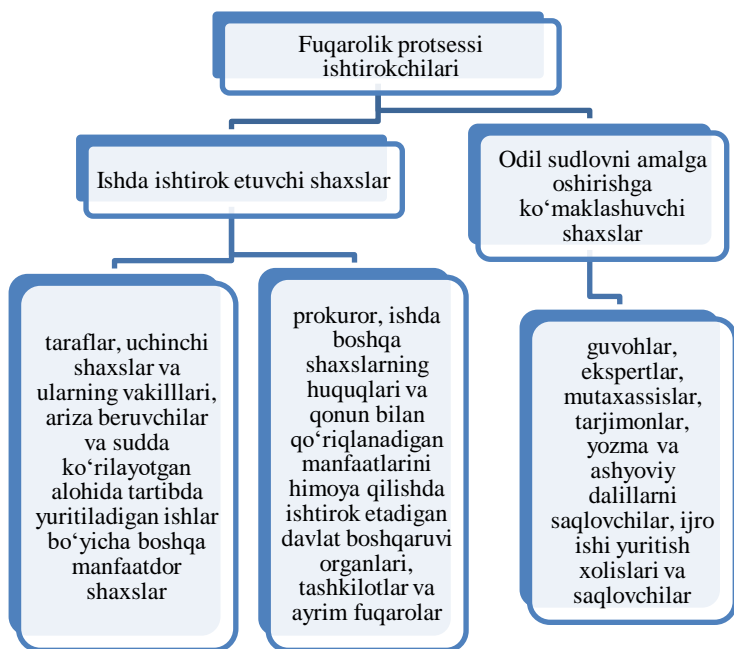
Fuqarolik protsessi ishtirokchilari

Ishda ishtirok etuvchi shaxslar

Odil sudlovni amalga oshirishga ko‘maklashuvchi shaxslar

taraflar, uchinchi shaxslar va ularning vakilllari, ariza beruvchilar va sudda ko‘rilayotgan alohida tartibda yuritiladigan ishlar bo‘yicha boshqa manfaatdor shaxslar

prokuror, ishda boshqa shaxslarning huquqlari va qonun bilan qo‘riqlanadigan manfaatlarini himoya qilishda ishtirok etadigan davlat boshqaruvi organlari, tashkilotlar va ayrim fuqarolar

guvohlar, ekspertlar, mutaxassislar, tarjimonlar, yozma va ashyoviy dalillarni saqlovchilar, ijro ishi yuritish xolislari va saqlovchilar